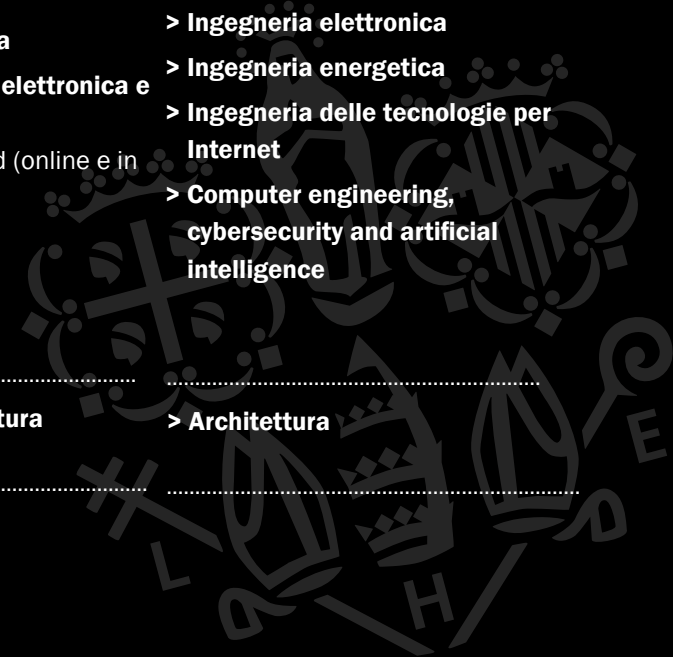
a

elettronica e

d (online e in

tura

> Ingegneria elettronica

> Ingegneria energetica

> Ingegneria delle tecnologie per Internet

> Computer engineering, cybersecurity and artificial intelligence

> Architettura